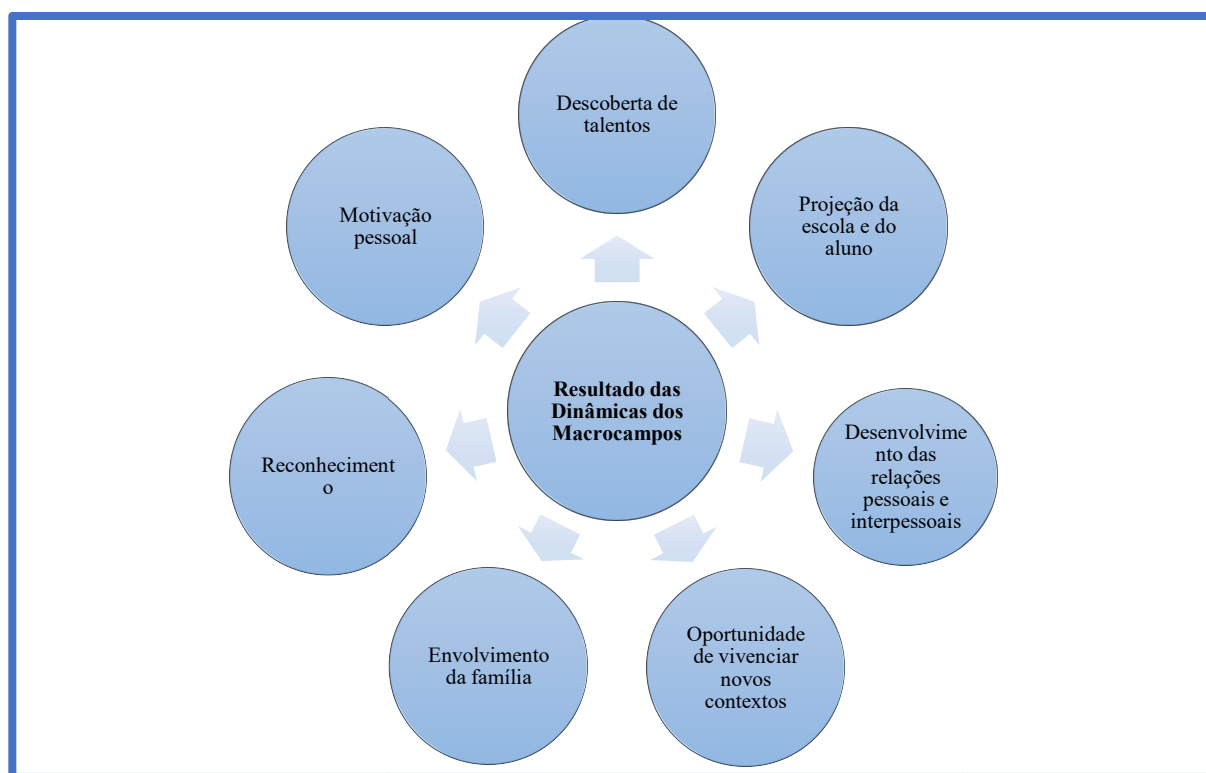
Descoberta de talentos

Projeção da escola e do aluno

Desenvolvime nto das relações pessoais e interpessoais

Oportunidade de vivenciar novos contextos

Envolvimento da família

Reconheciment o

Motivação pessoal

**Resultado das Dinâmicas dos Macrocampos**